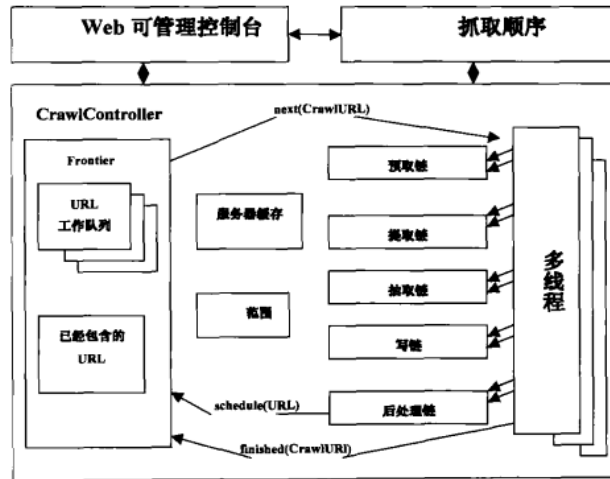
Web 可管理控制台

抓取顺序

CrawlController

next(CrawlURL)

Frontier

URL
工作队列

服务器缓存

范围

已经包含的
URL

预取链

提取链

抽取链

写链

后处理链

多
线
程

schedule(URL)

finished(CrawlURI)